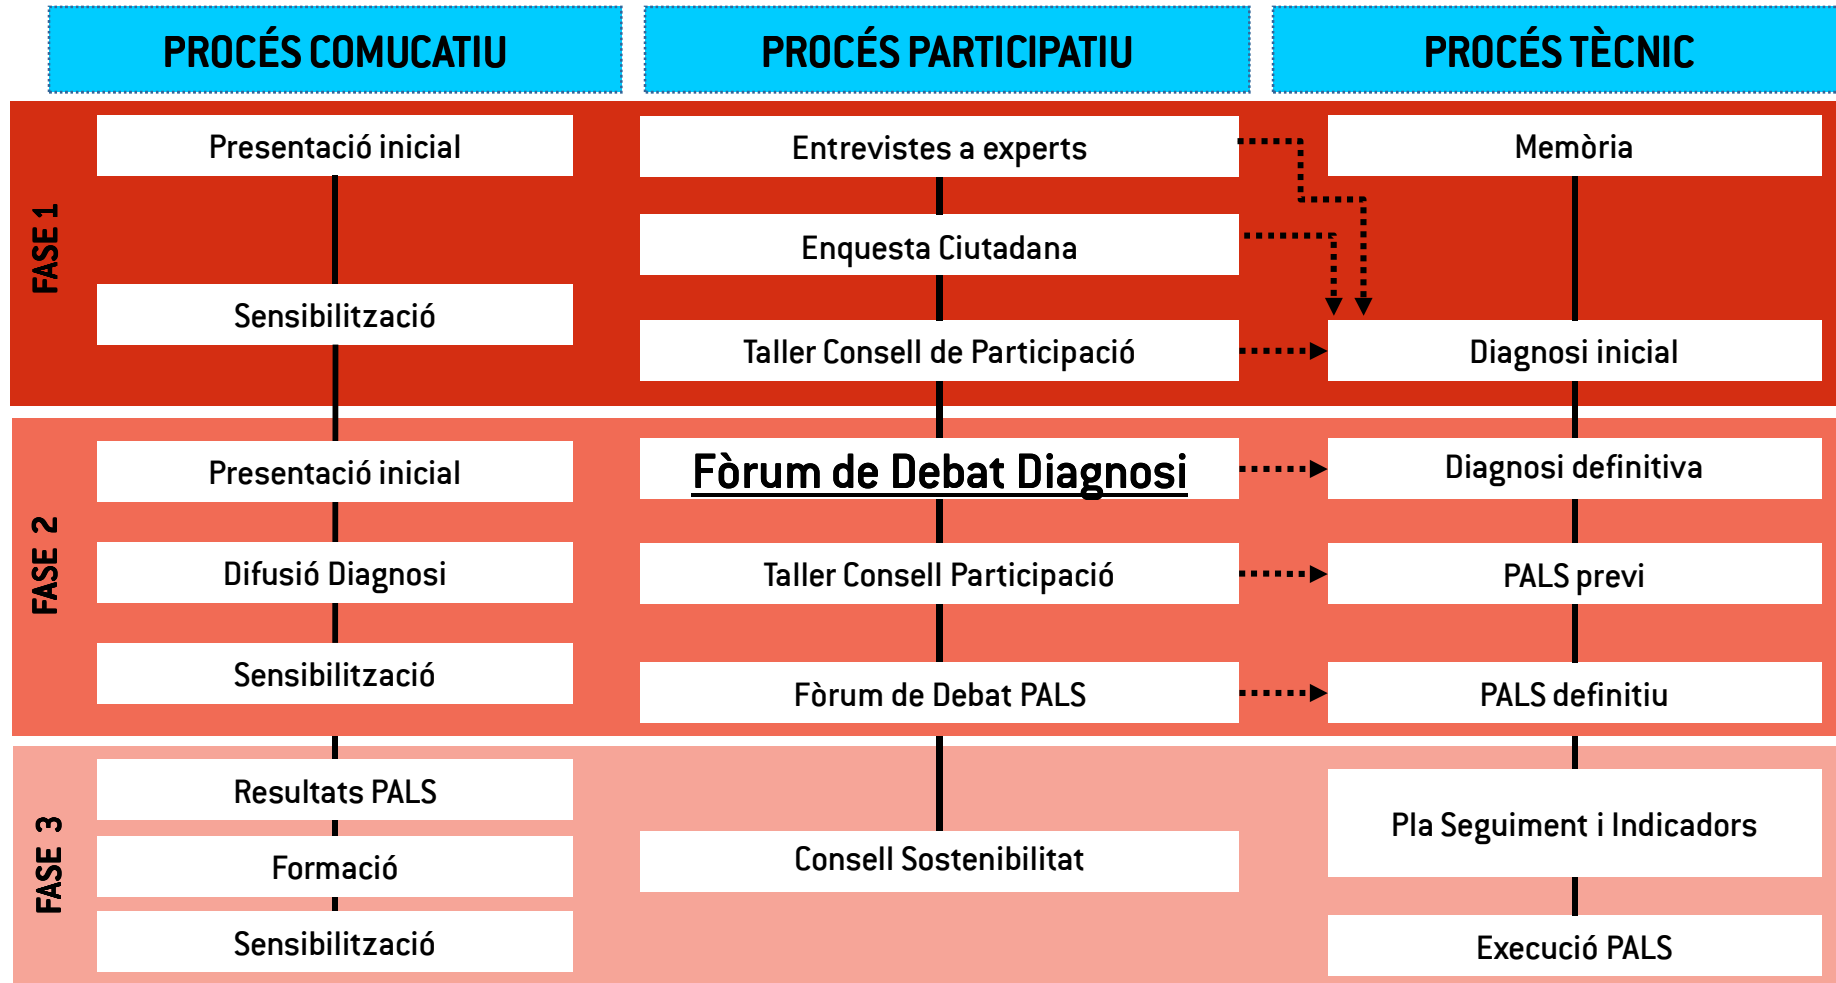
| | PROCÉS COMUCATIU | PROCÉS PARTICIPATIU | PROCÉS TÈCNIC |
|---|---|---|---|
| FASE 1 | Presentació inicial | Entrevistes a experts | Memòria |
| | | Enquesta Ciutadana | |
| | Sensibilització | Taller Consell de Participació | Diagnosi inicial |
| FASE 2 | Presentació inicial | Fòrum de Debat Diagnosi | Diagnosi definitiva |
| | Difusió Diagnosi | Taller Consell Participació | PALS previ |
| | Sensibilització | Fòrum de Debat PALS | PALS definitiu |
| FASE 3 | Resultats PALS | | Pla Seguiment i Indicadors |
| | Formació | Consell Sostenibilitat | |
| | Sensibilització | | Execució PALS |